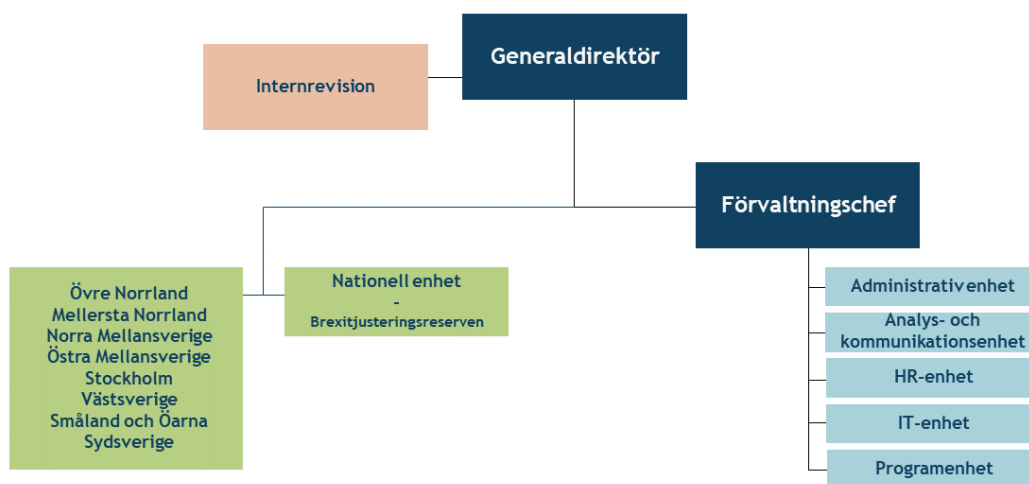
Generaldirektör

Internrevision

Förvaltningschef

Övre Norrland
Mellersta Norrland
Norra Mellansverige
Östra Mellansverige
Stockholm
Västsverige
Småland och Öarna
Sydsverige

Nationell enhet
-
Brexitjusteringsreserven

Administrativ enhet

Analys- och kommunikationsenhet

HR-enhet

IT-enhet

Programenhet